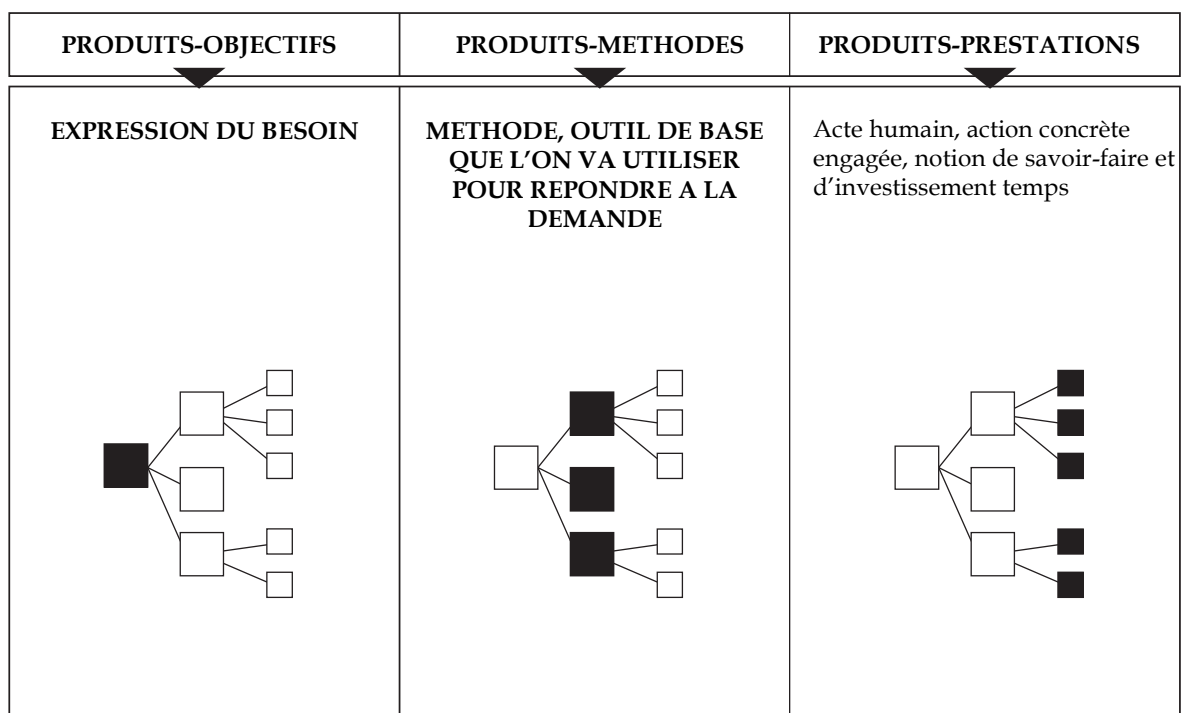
| PRODUITS-OBJECTIFS | PRODUITS-METHODES | PRODUITS-PRESTATIONS |
|---|---|---|
| EXPRESSION DU BESOIN | METHODE, OUTIL DE BASE QUE L'ON VA UTILISER POUR REPONDRE A LA DEMANDE | Acte humain, action concrète engagée, notion de savoir-faire et d'investissement temps |